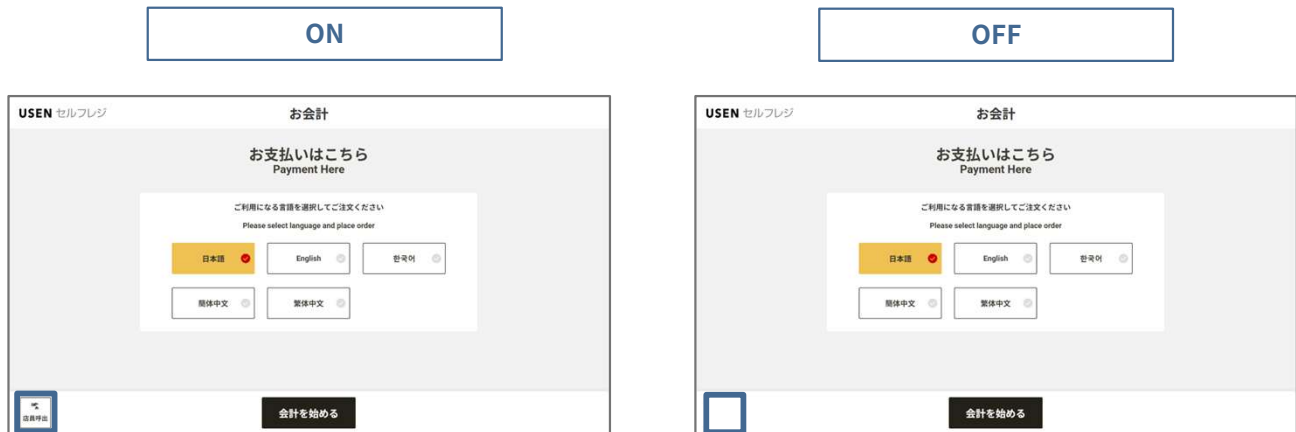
ON

OFF

USEN セルフレジ

お会計

お支払いはこちら
Payment Here

ご利用になる言語を選択してご注文ください
Please select language and place order

日本語

English

한국어

簡体中文

繁体中文

店員呼出

会計を始める

USEN セルフレジ

お会計

お支払いはこちら
Payment Here

ご利用になる言語を選択してご注文ください
Please select language and place order

日本語

English

한국어

簡体中文

繁体中文

会計を始める